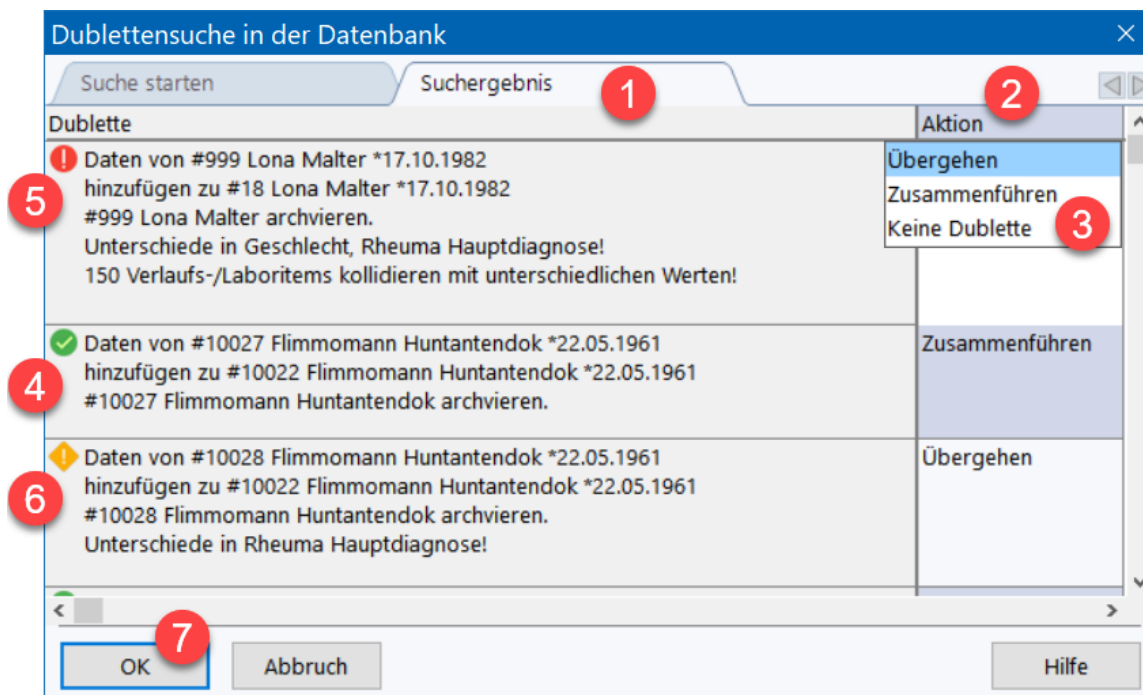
Dublettensuche in der Datenbank

Suche starten

Suchergebnis

1

2

Dublette

Aktion

Daten von #999 Lona Malter *17.10.1982
hinzufügen zu #18 Lona Malter *17.10.1982
#999 Lona Malter archvieren.
Unterschiede in Geschlecht, Rheuma Hauptdiagnose!
150 Verlaufs-/Laboritems kollidieren mit unterschiedlichen Werten!

5

Übergehen
Zusammenführen
Keine Dublette

3

Daten von #10027 Flimmomann Huntantendok *22.05.1961
hinzufügen zu #10022 Flimmomann Huntantendok *22.05.1961
#10027 Flimmomann Huntantendok archvieren.

4

Zusammenführen

Daten von #10028 Flimmomann Huntantendok *22.05.1961
hinzufügen zu #10022 Flimmomann Huntantendok *22.05.1961
#10028 Flimmomann Huntantendok archvieren.
Unterschiede in Rheuma Hauptdiagnose!

6

Übergehen

7

OK

Abbruch

Hilfe